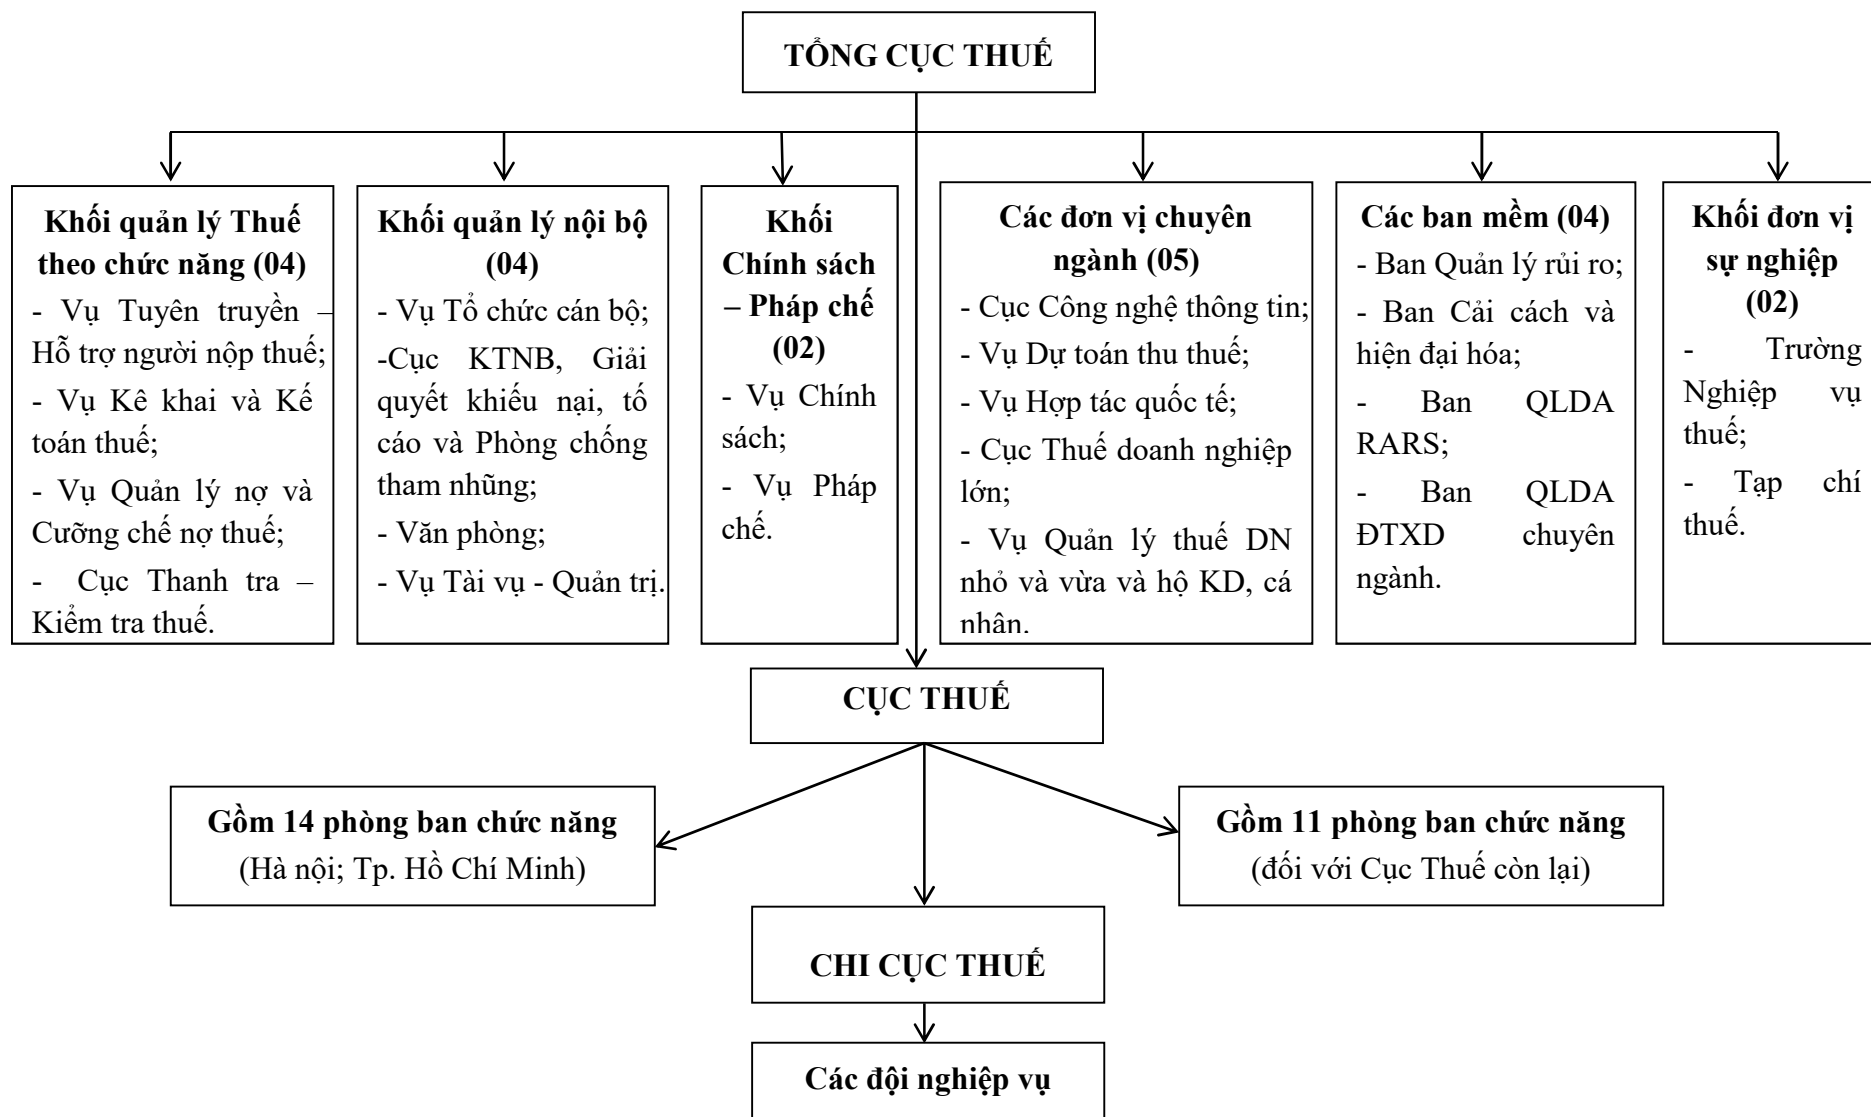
TỔNG CỤC THUẾ

Khối quản lý Thuế theo chức năng (04)
- Vụ Tuyên truyền – Hỗ trợ người nộp thuế;
- Vụ Kê khai và Kế toán thuế;
- Vụ Quản lý nợ và Cưỡng chế nợ thuế;
- Cục Thanh tra – Kiểm tra thuế.

Khối quản lý nội bộ (04)
- Vụ Tổ chức cán bộ;
-Cục KTNB, Giải quyết khiếu nại, tố cáo và Phòng chống tham nhũng;
- Văn phòng;
- Vụ Tài vụ - Quản trị.

Khối Chính sách – Pháp chế (02)
- Vụ Chính sách;
- Vụ Pháp chế.

Các đơn vị chuyên ngành (05)
- Cục Công nghệ thông tin;
- Vụ Dự toán thu thuế;
- Vụ Hợp tác quốc tế;
- Cục Thuế doanh nghiệp lớn;
- Vụ Quản lý thuế DN nhỏ và vừa và hộ KD, cá nhân.

Các ban mềm (04)
- Ban Quản lý rủi ro;
- Ban Cải cách và hiện đại hóa;
- Ban QLDA RARS;
- Ban QLDA ĐTXD chuyên ngành.

Khối đơn vị sự nghiệp (02)
- Trường Nghiệp vụ thuế;
- Tạp chí thuế.

CỤC THUẾ

Gồm 14 phòng ban chức năng
(Hà nội; Tp. Hồ Chí Minh)

Gồm 11 phòng ban chức năng
(đối với Cục Thuế còn lại)

CHI CỤC THUẾ

Các đội nghiệp vụ